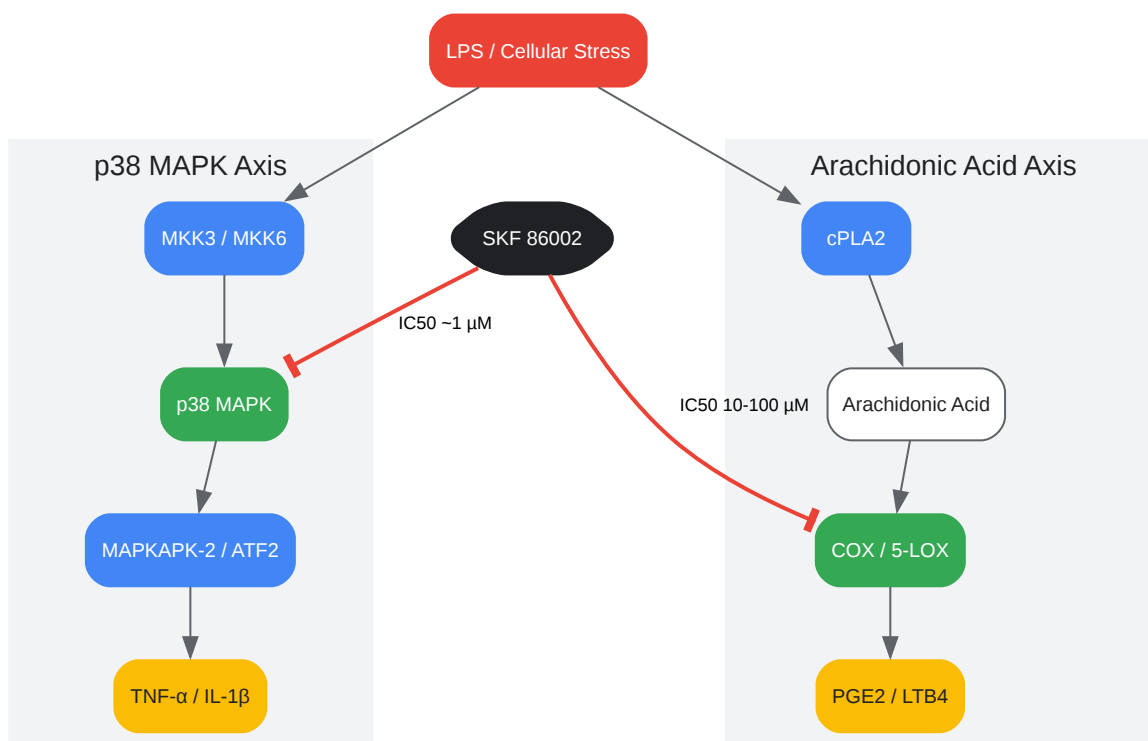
LPS / Cellular Stress

p38 MAPK Axis

MKK3 / MKK6

p38 MAPK

MAPKAPK-2 / ATF2

TNF-α / IL-1β

SKF 86002

IC50 ~1 µM

IC50 10-100 µM

Arachidonic Acid Axis

cPLA2

Arachidonic Acid

COX / 5-LOX

PGE2 / LTB4